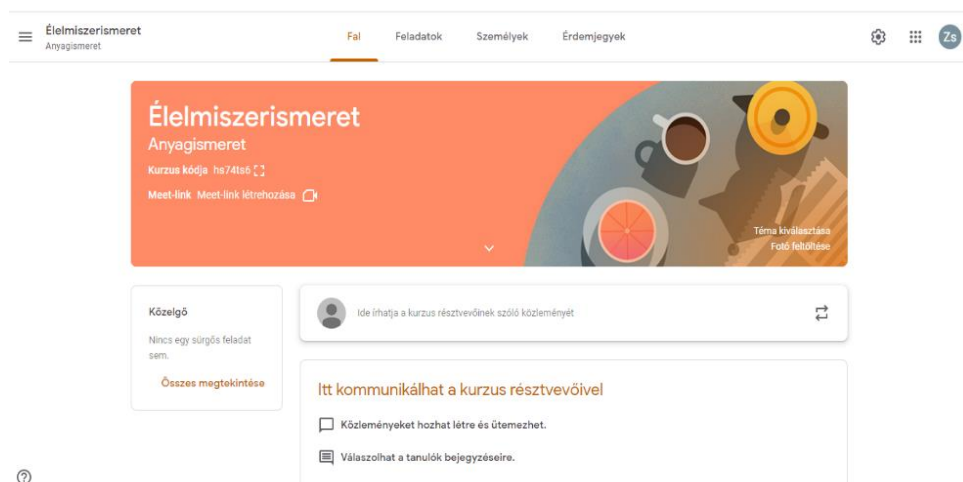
Élelmiszerismeret
Anyagismeret

Fal Feladatok Személyek Érdemjegyek

Zs

Élelmiszerismeret
Anyagismeret
Kurzus kódja hs74ts6
Meet-link Meet-link létrehozása

Téma kiválasztása
Fotó feltöltése

Közelgő
Nincs egy sürgős feladat sem.
Összes megtekintése

Ide írhatja a kurzus résztvevőinek szóló közleményét

Itt kommunikálhat a kurzus résztvevőivel
Közleményeket hozhat létre és ütemezhet.
Válaszolhat a tanulók bejegyzéseire.